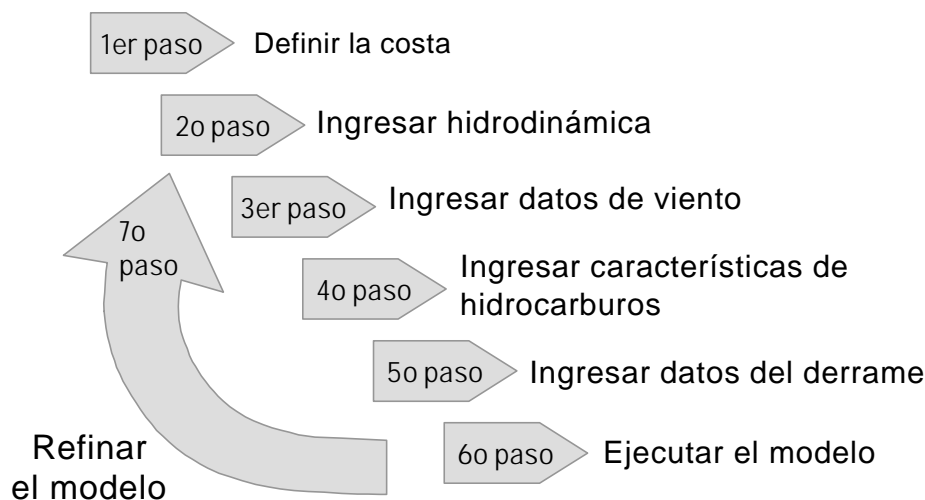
1er paso Definir la costa

2o paso Ingresar hidrodinámica

3er paso Ingresar datos de viento

4o paso Ingresar características de hidrocarburos

5o paso Ingresar datos del derrame

6o paso Ejecutar el modelo

7o paso

Refinar el modelo